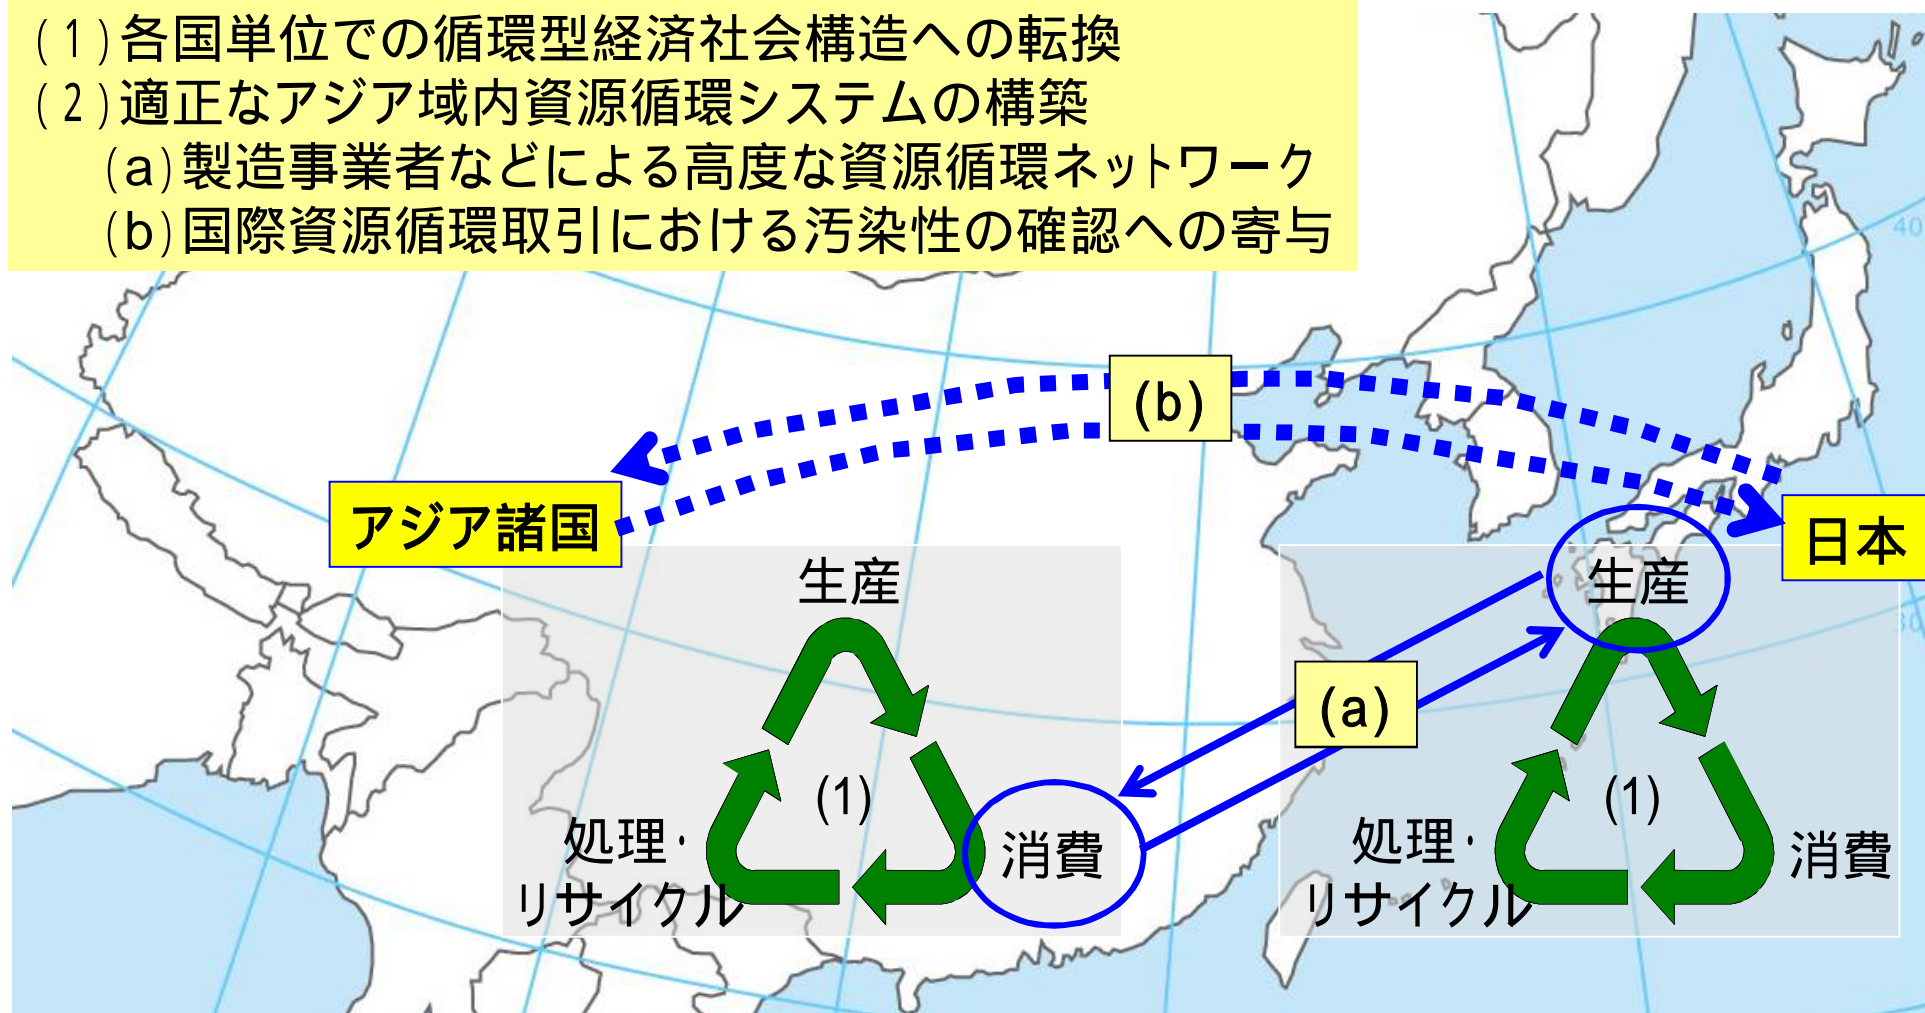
(1)各国単位での循環型経済社会構造への転換
(2)適正なアジア域内資源循環システムの構築
(a)製造事業者などによる高度な資源循環ネットワーク
(b)国際資源循環取引における汚染性の確認への寄与

(b)

アジア諸国

日本

生産

(1)

処理・リサイクル

消費

(a)

生産

(1)

処理・リサイクル

消費

40

30